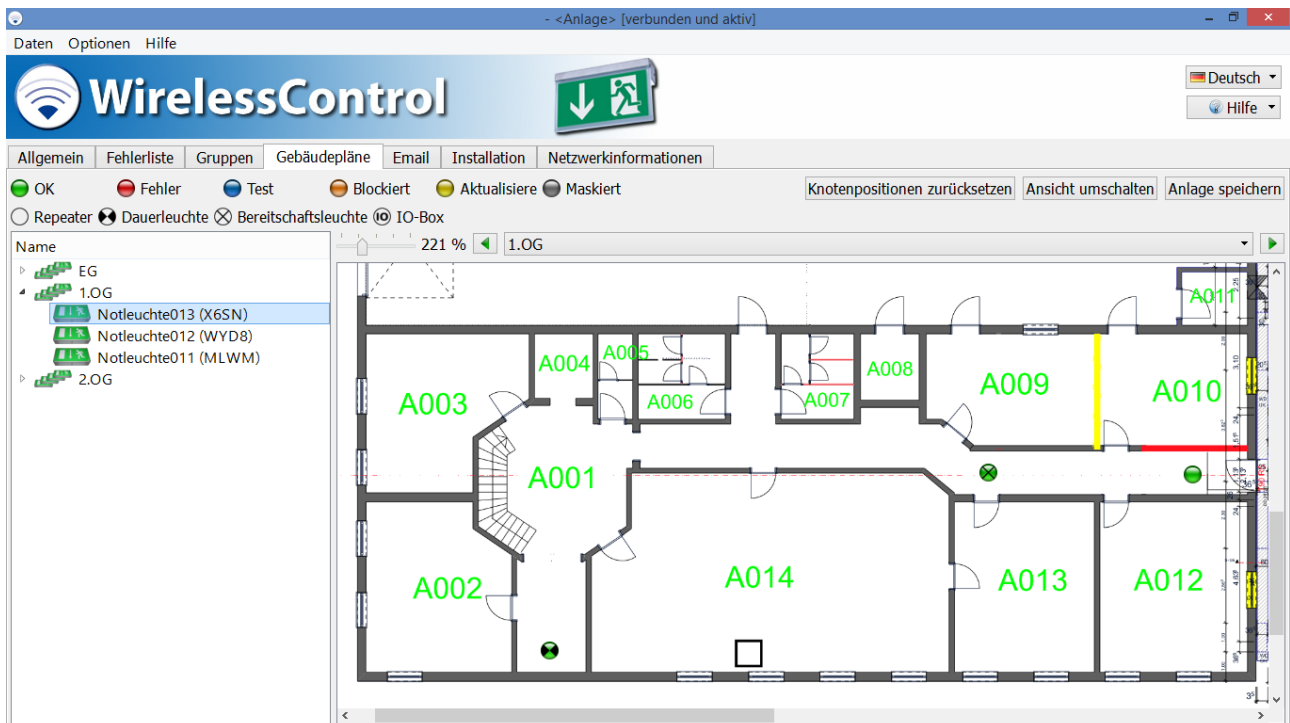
- <Anlage> [verbunden und aktiv]

Daten Optionen Hilfe

WirelessControl

Deutsch
Hilfe

Allgemein | Fehlerliste | Gruppen | Gebäudepläne | Email | Installation | Netzwerkinformationen

OK Fehler Test Blockiert Aktualisiere Maskiert

Knotenpositionen zurücksetzen | Ansicht umschalten | Anlage speichern

Repeater Dauerleuchte Bereitschaftsleuchte IO-Box

Name
EG
1.OG
Notleuchte013 (X6SN)
Notleuchte012 (WYD8)
Notleuchte011 (MLWM)
2.OG

221 % 1.OG

A011
A004 A005 A008 A009 A010
A003 A006 A007
A001
A014 A013 A012
A002